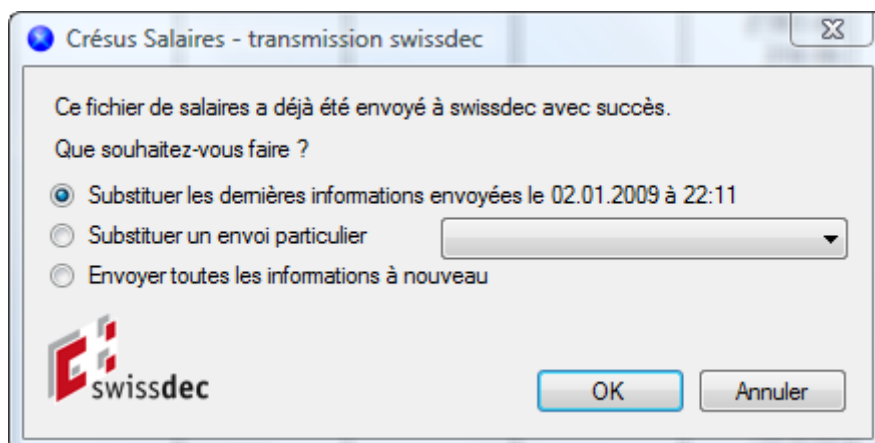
Crésus Salaires - transmission swissdec

Ce fichier de salaires a déjà été envoyé à swissdec avec succès.

Que souhaitez-vous faire ?

Substituer les dernières informations envoyées le 02.01.2009 à 22:11

Substituer un envoi particulier

Envoyer toutes les informations à nouveau

swissdec

OK

Annuler